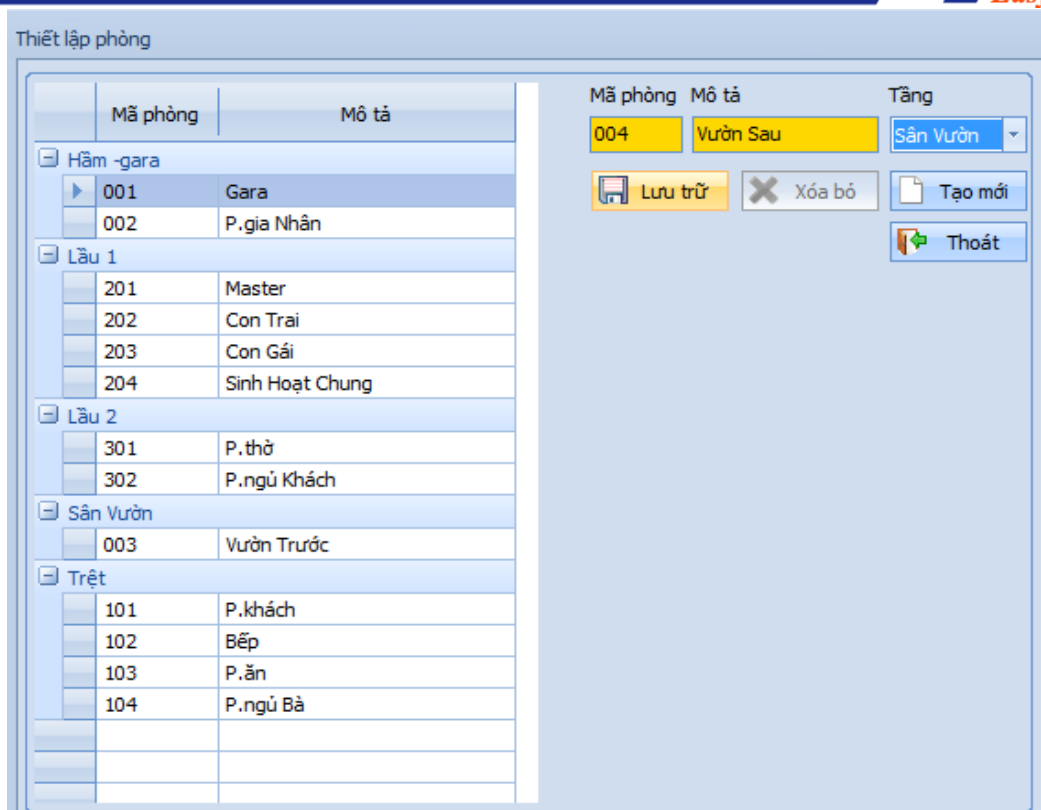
Thiết lập phòng

| Mã phòng | Mô tả |
|---|---|
| Hầm -gara | |
| 001 | Gara |
| 002 | P.gia Nhân |
| Lầu 1 | |
| 201 | Master |
| 202 | Con Trai |
| 203 | Con Gái |
| 204 | Sinh Hoạt Chung |
| Lầu 2 | |
| 301 | P.thờ |
| 302 | P.ngủ Khách |
| Sân Vườn | |
| 003 | Vườn Trước |
| Trệt | |
| 101 | P.khách |
| 102 | Bếp |
| 103 | P.ăn |
| 104 | P.ngủ Bà |

Mã phòng Mô tả Tầng
004 Vườn Sau Sân Vườn

Lưu trữ
Xóa bỏ
Tạo mới
Thoát